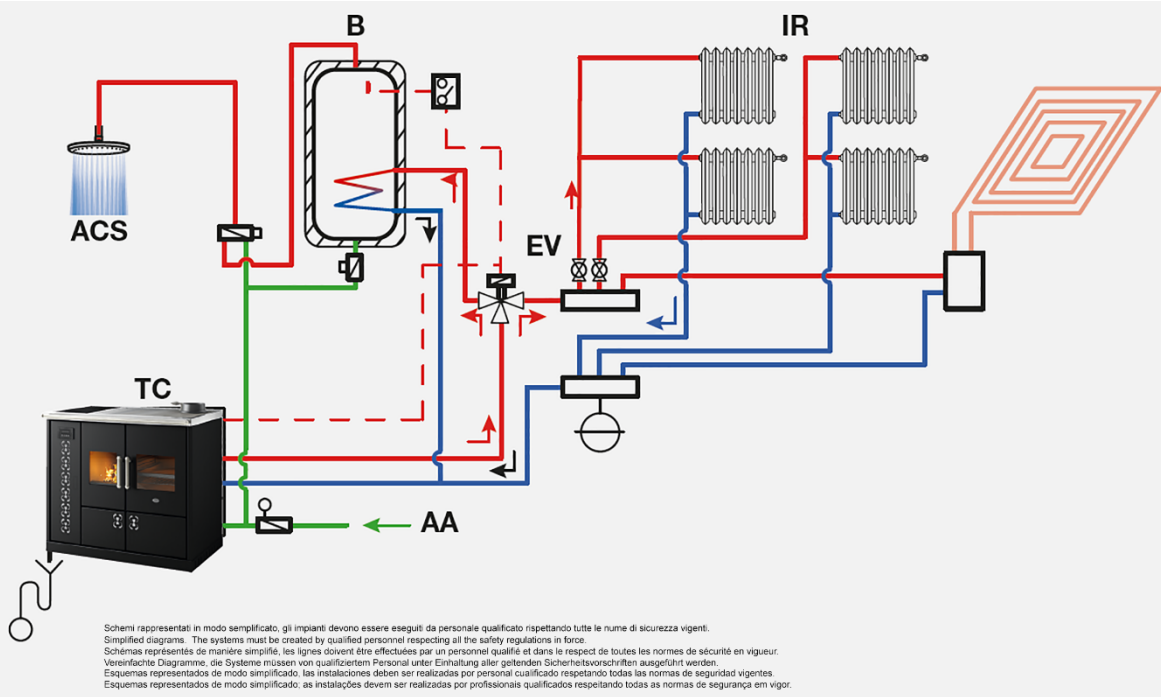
B

IR

ACS

EV

TC

AA

Schemi rappresentati in modo semplificato, gli impianti devono essere eseguiti da personale qualificato rispettando tutte le nume di sicurezza vigenti.
Simplified diagrams. The systems must be created by qualified personnel respecting all the safety regulations in force.
Schémas représentés de manière simplifié, les lignes doivent être effectuées par un personnel qualifié et dans le respect de toutes les normes de sécurité en vigueur.
Vereinfachte Diagramme, die Systeme müssen von qualifiziertem Personal unter Einhaltung aller geltenden Sicherheitsvorschriften ausgeführt werden.
Esquemas representados de modo simplificado, las instalaciones deben ser realizadas por personal cualificado respetando todas las normas de seguridad vigentes.
Esquemas representados de modo simplificado; as instalações devem ser realizadas por profissionais qualificados respeitando todas as normas de segurança em vigor.